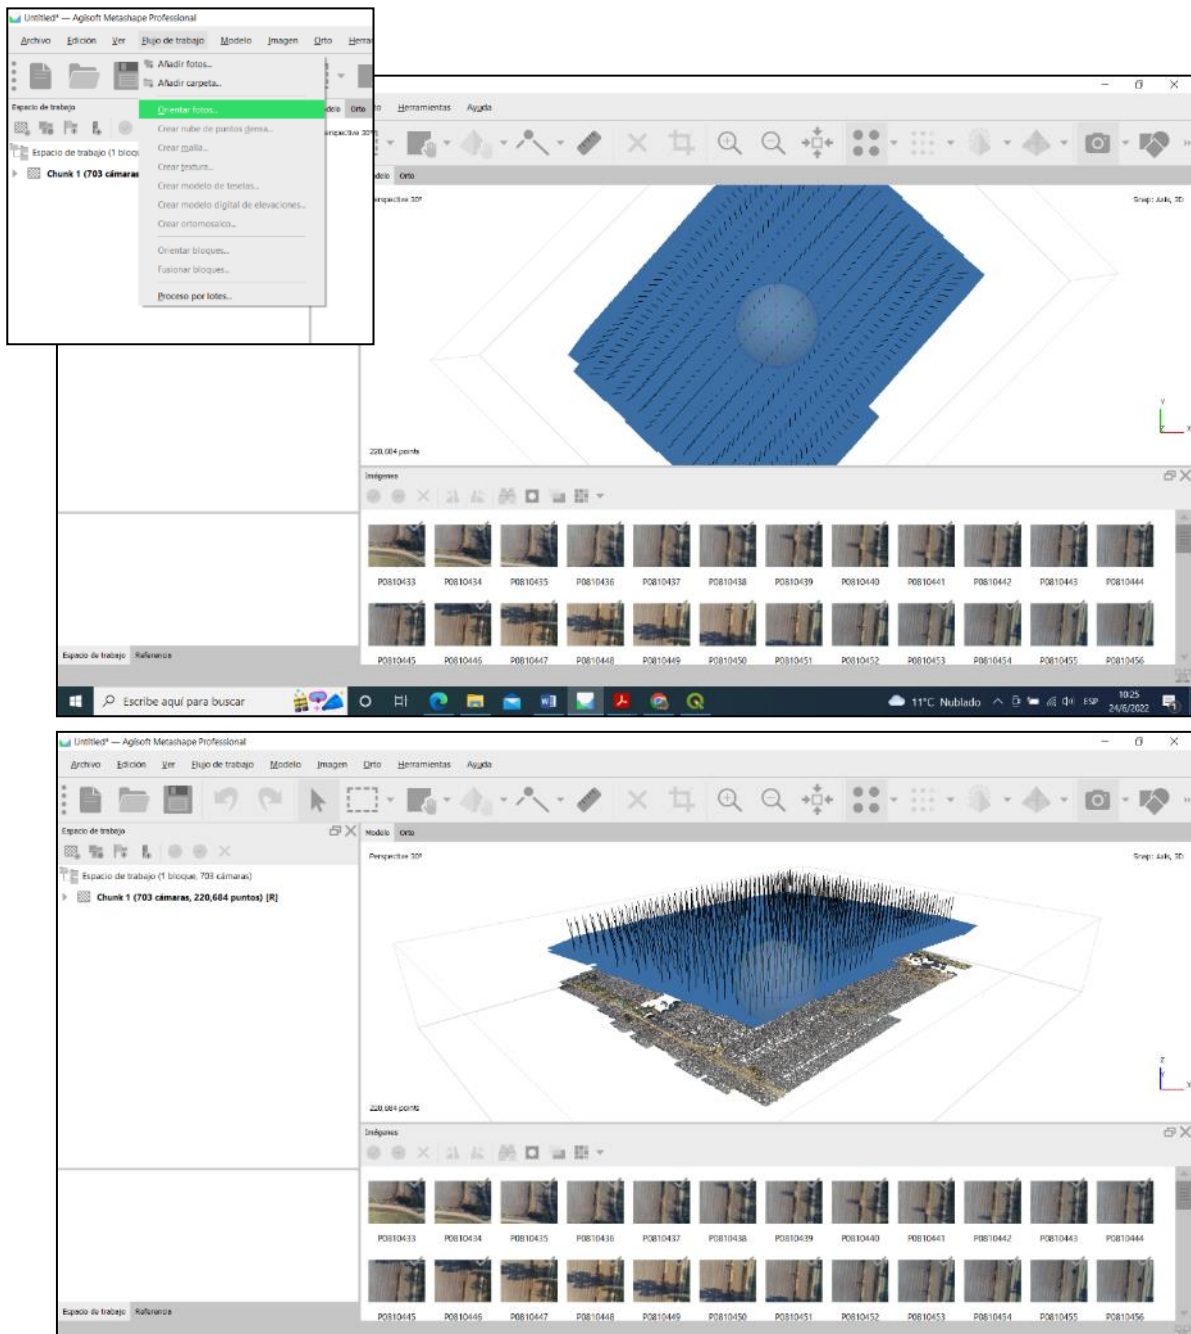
Untitled* — Agisoft Metashape Professional

Archivo Edición Ver Flujo de trabajo Modelo Imagen Orto Herra

Añadir fotos...
Añadir carpeta...
Orientar fotos...
Crear nube de puntos densa...
Crear malla...
Crear textura...
Crear modelo de teselas...
Crear modelo digital de elevaciones...
Crear ortomosaico...
Orientar bloques...
Fusionar bloques...
Proceso por lotes...

Espacio de trabajo
Espacio de trabajo (1 bloq
Chunk 1 (703 cámaras

Herramientas Ayuda

Modelo Orto
Perspective 30°
Snap: Axis, 3D
220,684 points

Imágenes

P0810433 P0810434 P0810435 P0810436 P0810437 P0810438 P0810439 P0810440 P0810441 P0810442 P0810443 P0810444
P0810445 P0810446 P0810447 P0810448 P0810449 P0810450 P0810451 P0810452 P0810453 P0810454 P0810455 P0810456

Espacio de trabajo Referencia

Escribe aquí para buscar
11°C Nublado ESP 10:25 24/6/2022

Untitled* — Agisoft Metashape Professional

Archivo Edición Ver Flujo de trabajo Modelo Imagen Orto Herramientas Ayuda

Espacio de trabajo
Espacio de trabajo (1 bloque, 703 cámaras)
Chunk 1 (703 cámaras, 220,684 puntos) [R]

Modelo Orto
Perspective 30°
Snap: Axis, 3D
220,684 points

Imágenes

P0810433 P0810434 P0810435 P0810436 P0810437 P0810438 P0810439 P0810440 P0810441 P0810442 P0810443 P0810444
P0810445 P0810446 P0810447 P0810448 P0810449 P0810450 P0810451 P0810452 P0810453 P0810454 P0810455 P0810456

Espacio de trabajo Referencia